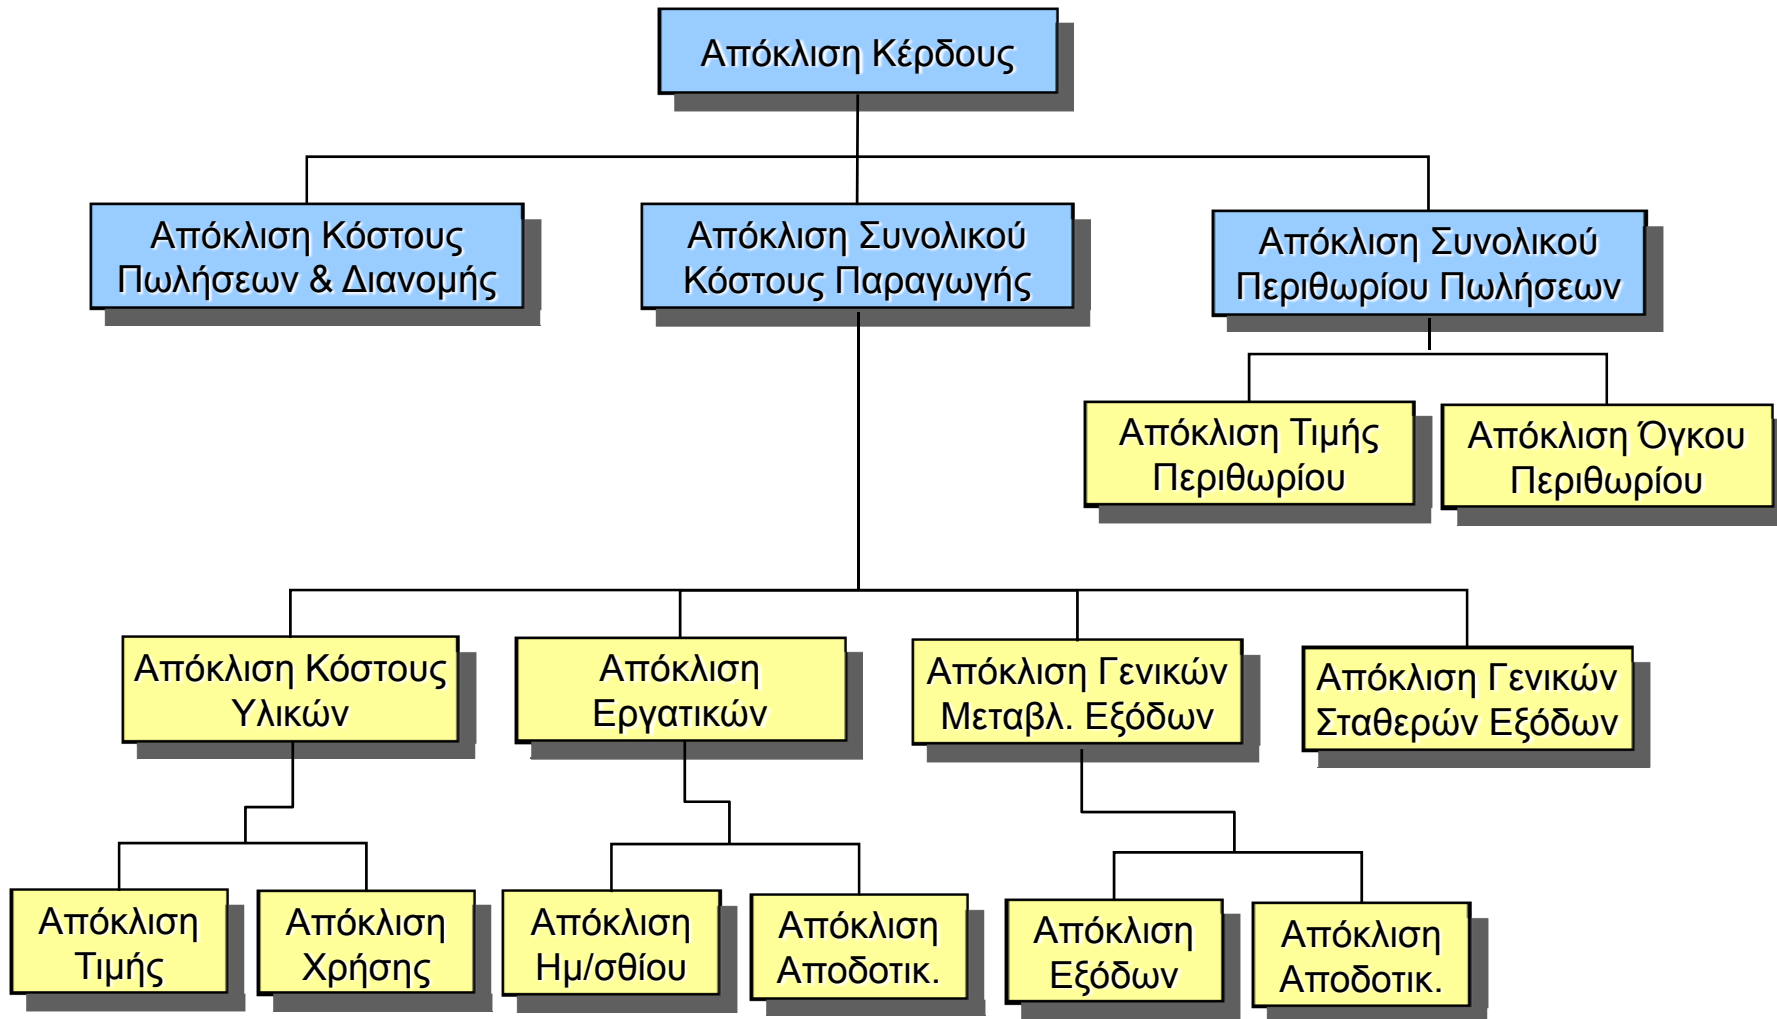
Απόκλιση Κέρδους

Απόκλιση Κόστους Πωλήσεων & Διανομής

Απόκλιση Συνολικού Κόστους Παραγωγής

Απόκλιση Συνολικού Περιθωρίου Πωλήσεων

Απόκλιση Τιμής Περιθωρίου

Απόκλιση Όγκου Περιθωρίου

Απόκλιση Κόστους Υλικών

Απόκλιση Εργατικών

Απόκλιση Γενικών Μεταβλ. Εξόδων

Απόκλιση Γενικών Σταθερών Εξόδων

Απόκλιση Τιμής

Απόκλιση Χρήσης

Απόκλιση Ημ/σθίου

Απόκλιση Αποδοτικ.

Απόκλιση Εξόδων

Απόκλιση Αποδοτικ.